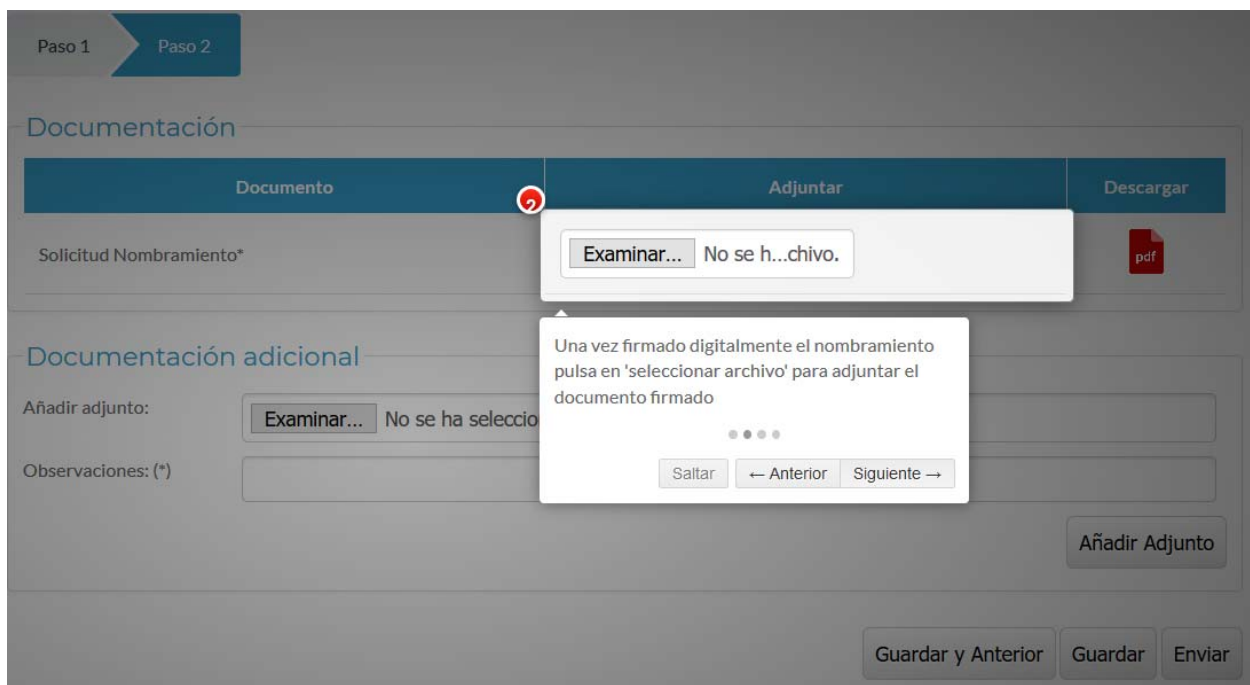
Paso 1 Paso 2

Documentación

| Documento | Adjuntar | Descargar |
|---|---|---|
| Solicitud Nombramiento* | Examinar... No se h...chivo. | pdf |

2

Documentación adicional

Añadir adjunto: Examinar... No se ha seleccio

Observaciones: (*)

Una vez firmado digitalmente el nombramiento pulsa en 'seleccionar archivo' para adjuntar el documento firmado

Saltar ← Anterior Siguiente →

Añadir Adjunto

Guardar y Anterior Guardar Enviar